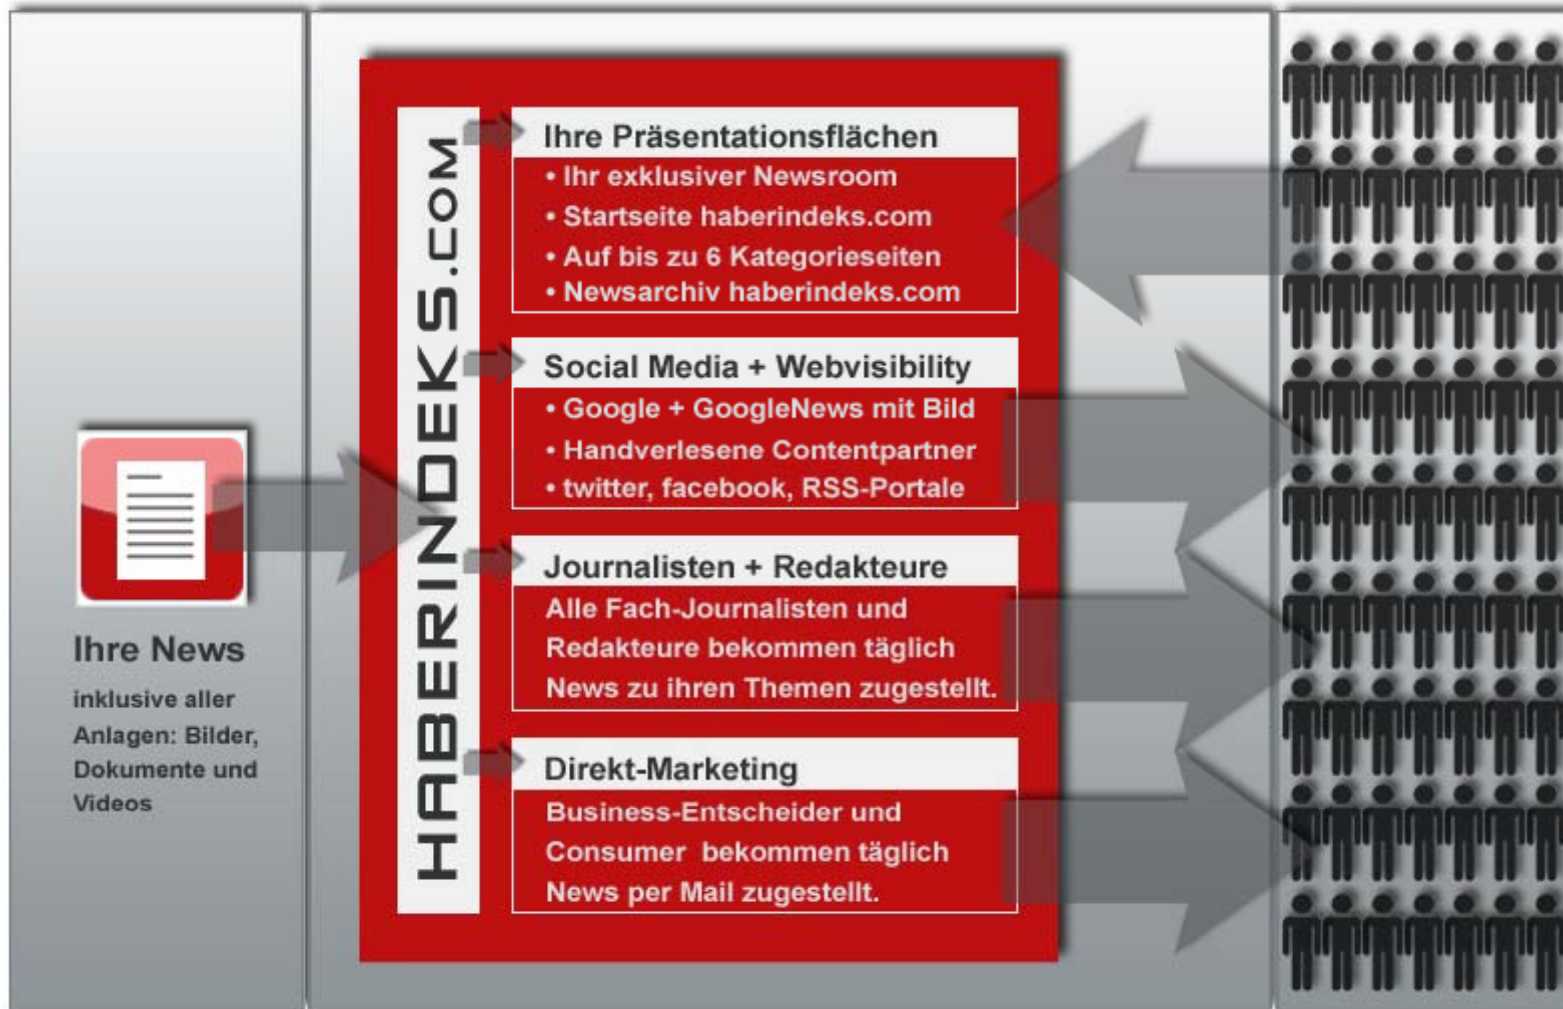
Ihre News

inklusive aller Anlagen: Bilder, Dokumente und Videos

HABERINDEKS.COM

Ihre Präsentationsflächen
• Ihr exklusiver Newsroom
• Startseite haberindeks.com
• Auf bis zu 6 Kategorieseiten
• Newsarchiv haberindeks.com

Social Media + Webvisibility
• Google + GoogleNews mit Bild
• Handverlesene Contentpartner
• twitter, facebook, RSS-Portale

Journalisten + Redakteure
Alle Fach-Journalisten und Redakteure bekommen täglich News zu ihren Themen zugestellt.

Direkt-Marketing
Business-Entscheider und Consumer bekommen täglich News per Mail zugestellt.